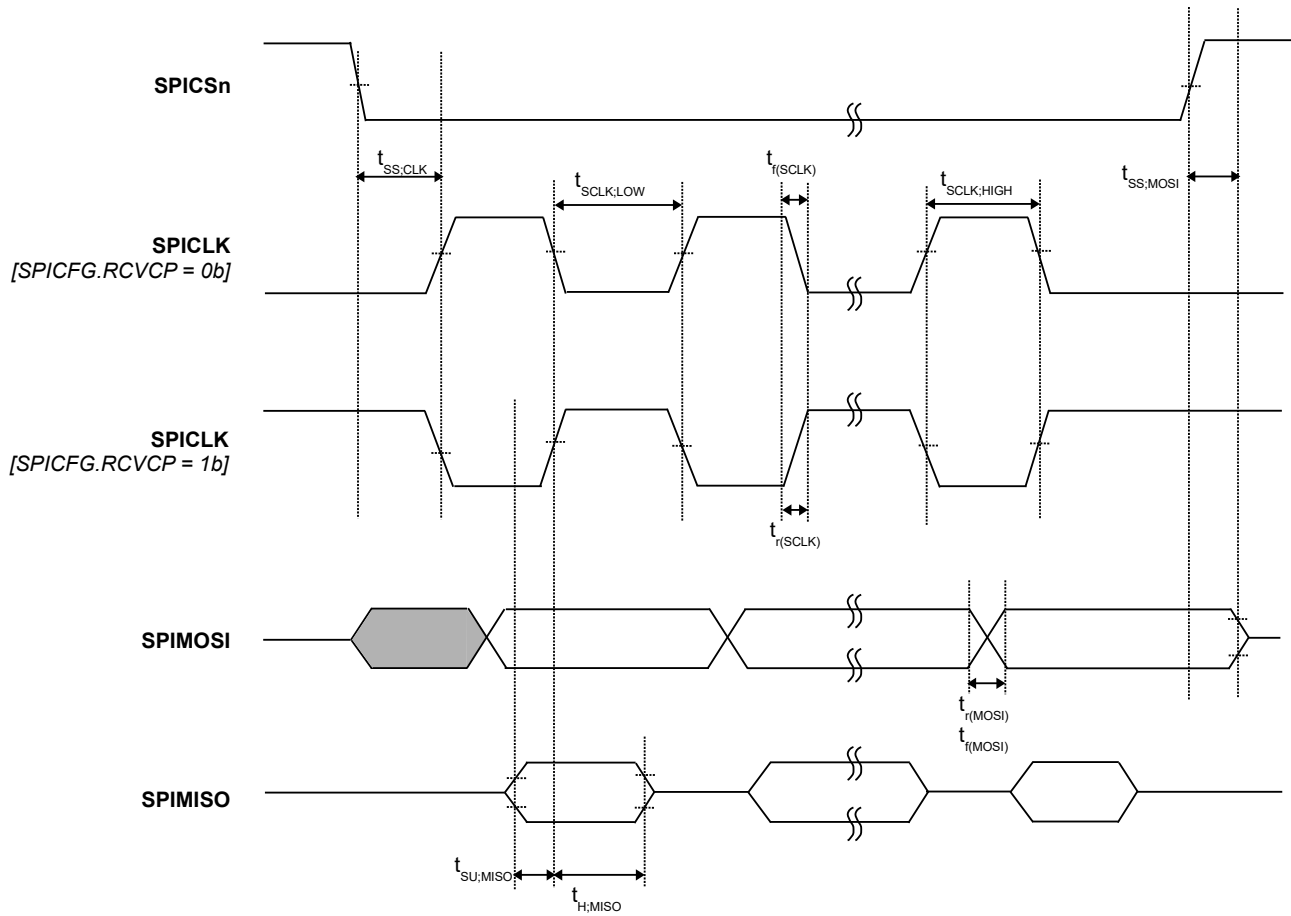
SPICSn

$t_{SS;CLK}$

$t_{SCLK;LOW}$

$t_{f(SCLK)}$

$t_{SCLK;HIGH}$

$t_{SS;MOSI}$

SPICLK
[SPICFG.RCVCP = 0b]

SPICLK
[SPICFG.RCVCP = 1b]

$t_{r(SCLK)}$

SPIMOSI

$t_{r(MOSI)}$
$t_{f(MOSI)}$

SPIMISO

$t_{SU;MISO}$

$t_{H;MISO}$